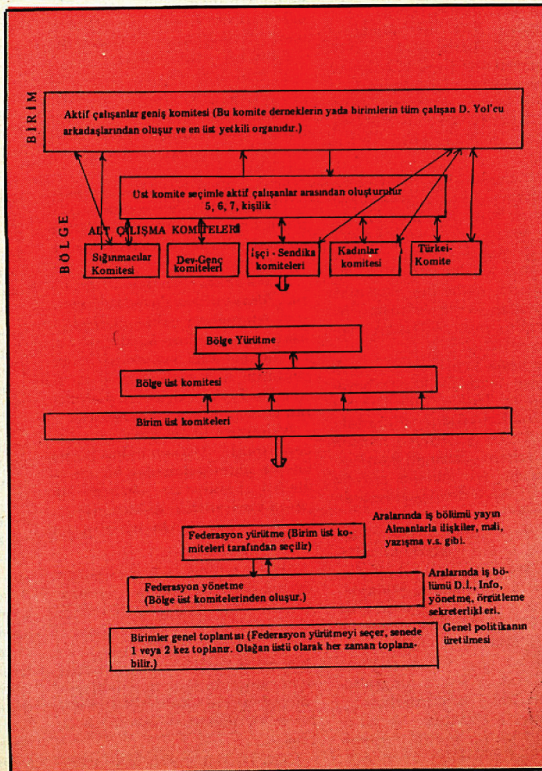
BİRİM

Aktif çalışanlar geniş komitesi (Bu komite derneklerin yada birimlerin tüm çalışan D. Yol'cu arkadaşlarından oluşur ve en üst yetkili organıdır.)

Üst komite seçimle aktif çalışanlar arasından oluşturulur 5, 6, 7, kişilik

BÖLGE

ALT ÇALIŞMA KOMİTELERİ

Sığınmacılar Komitesi

Dev-Genç komiteleri

İşçi - Sendika komiteleri

Kadınlar komitesi

Türkei-Komite

Bölge Yürütme

Bölge üst komitesi

Birim üst komiteleri

Federasyon yürütme (Birim üst komiteleri tarafından seçilir)

Aralarında iş bölümü yayın Almanlarla ilişkiler, mali, yazışma v.s. gibi.

Federasyon yönetme (Bölge üst komitelerinden oluşur.)

Aralarında iş bölümü D.İ., Info, yönetme, örgütleme sekreterlikleri.

Birimler genel toplantısı (Federasyon yürütmeyi seçer, senede 1 veya 2 kez toplanır. Olağan üstü olarak her zaman toplanabilir.)

Genel politikanın üretilmesi